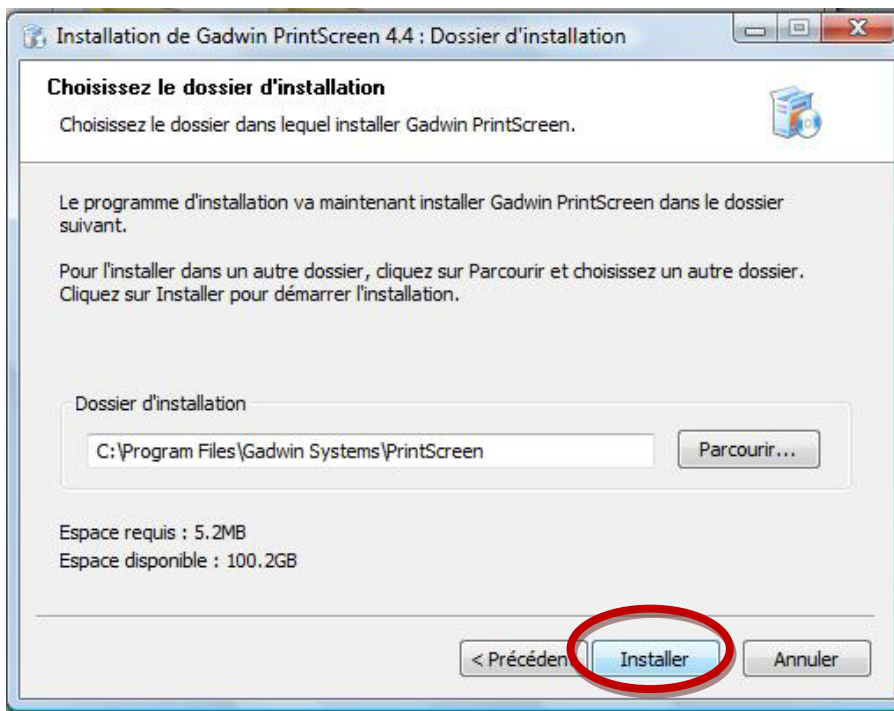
Installation de Gadwin PrintScreen 4.4 : Dossier d'installation

Choisissez le dossier d'installation

Choisissez le dossier dans lequel installer Gadwin PrintScreen.

Le programme d'installation va maintenant installer Gadwin PrintScreen dans le dossier suivant.

Pour l'installer dans un autre dossier, cliquez sur Parcourir et choisissez un autre dossier. Cliquez sur Installer pour démarrer l'installation.

Dossier d'installation

C:\Program Files\Gadwin Systems\PrintScreen

Parcourir...

Espace requis : 5.2MB

Espace disponible : 100.2GB

< Précéden

Installer

Annuler